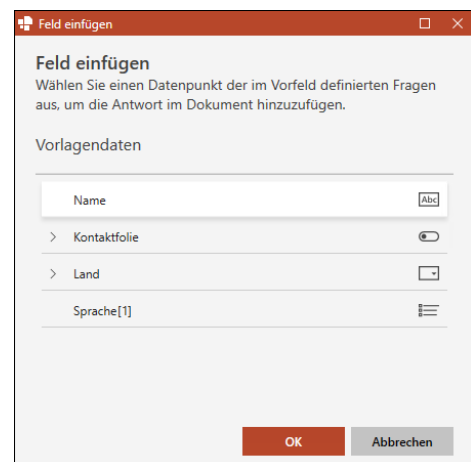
Feld einfügen

Feld einfügen

Wählen Sie einen Datenpunkt der im Vorfeld definierten Fragen aus, um die Antwort im Dokument hinzuzufügen.

Vorlagendaten

Name Abc

> Kontaktfolie

> Land

Sprache[1]

OK

Abbrechen